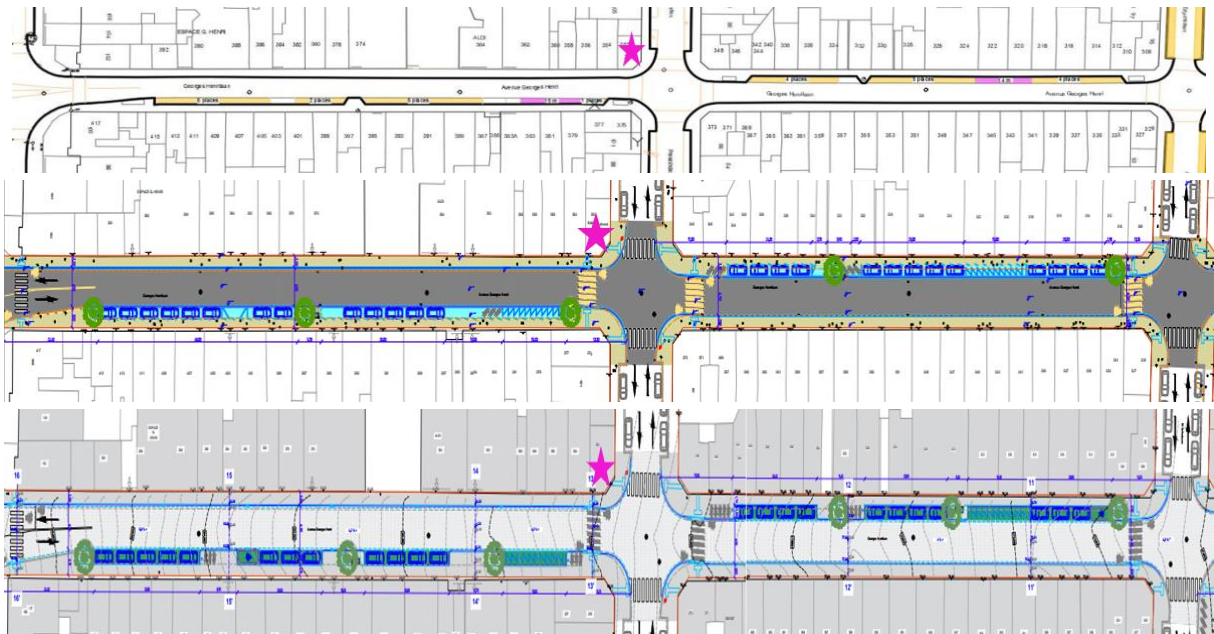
ESPACE G. HENRI
392 390 388 386 384 382 380 378 374
ALDI
364 362 360 358 356 354
348 346 342 340 344 336 328 326 332 330 326 324 322 320 318 316 314 312 310 308
Georges Henrilaan
Avenue Georges Henri
6 places
2 places
6 places
5 m
4 places
5 places
4 m
4 places
Georges Henrilaan
Avenue Georges Henri
417
415 413 411 409 407 405 403 401 399 397 395 393 391 389 387 383A 383 381 379 377 335
373 371 369 367 365 363 361 359 357 355 353 351 349 347 345 343 341 339 337 335 333 331 329 327
Georges Henrilaan
Avenue Georges Henri
16
15
14
13
12
11
16'
15'
14'
13'
12'
11'